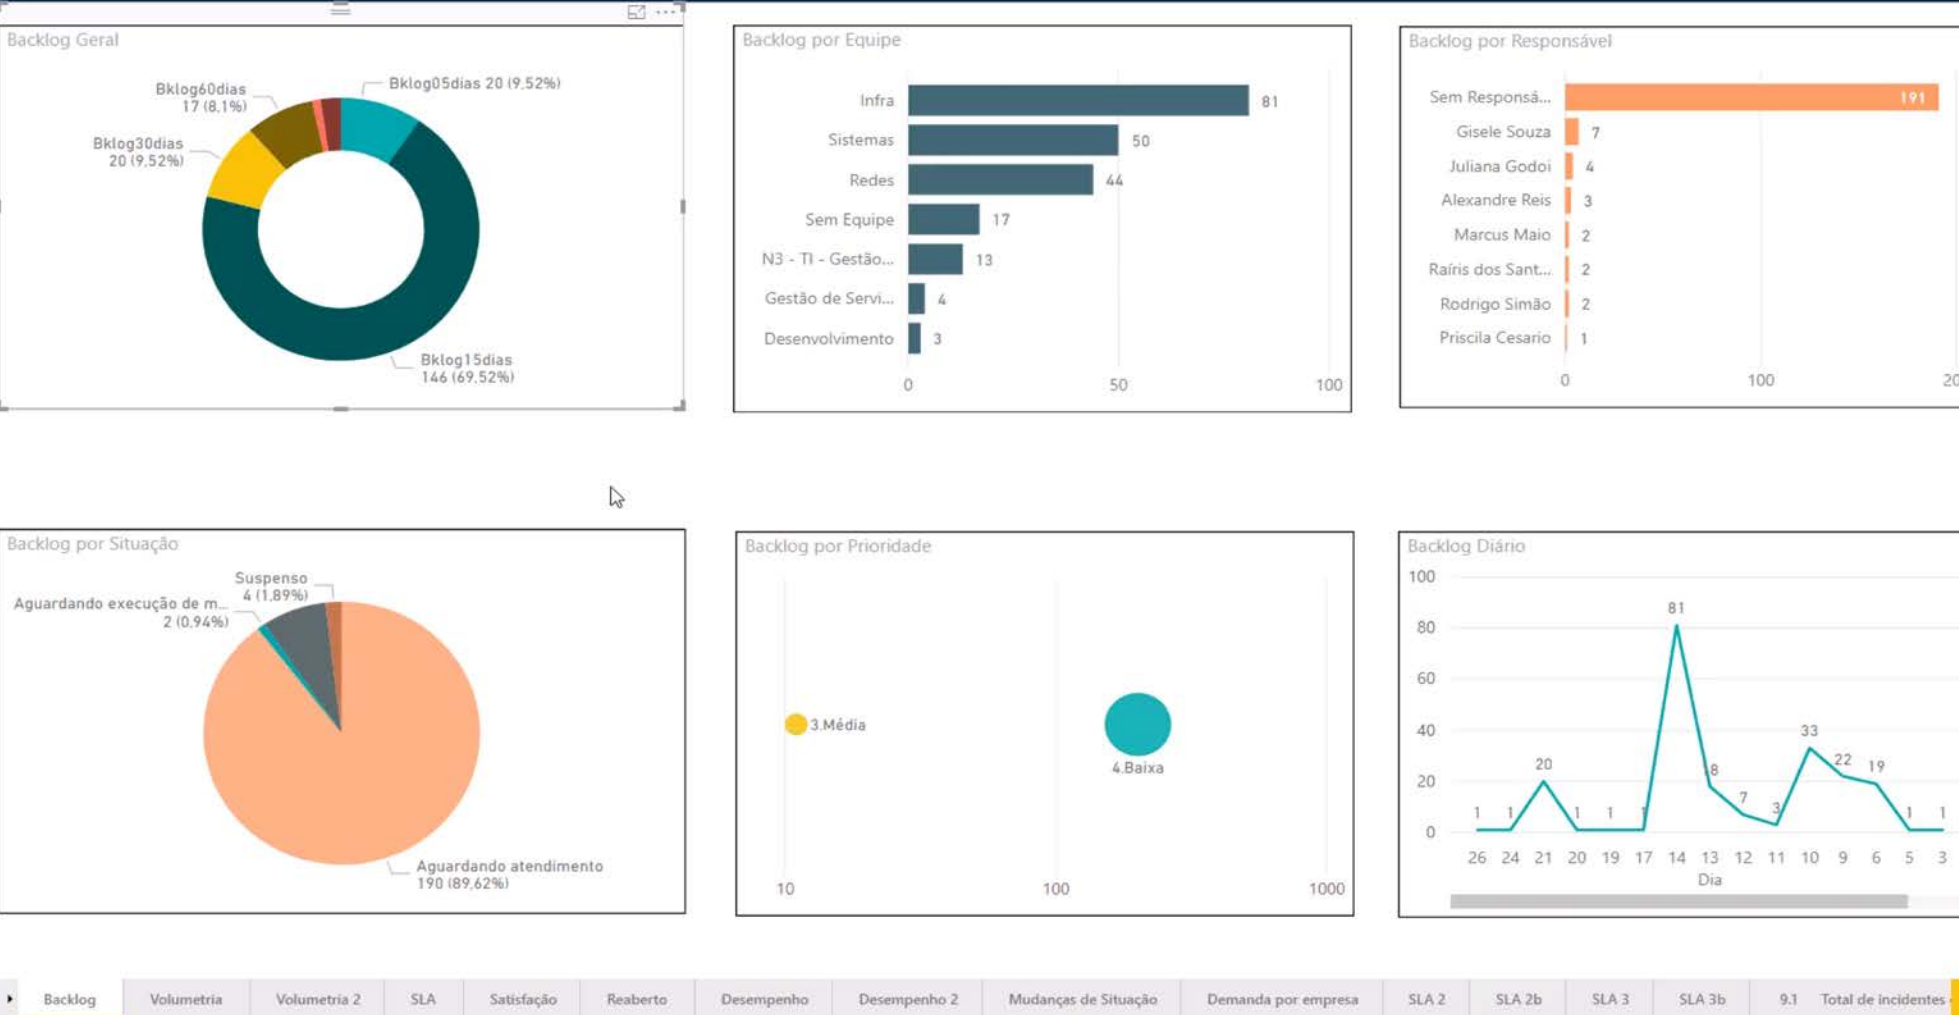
Backlog Geral

Bklog60dias 17 (8,1%)

Bklog05dias 20 (9,52%)

Bklog30dias 20 (9,52%)

Bklog15dias 146 (69,52%)

Backlog por Equipe

| | |
|---|---|
| Infra | 81 |
| Sistemas | 50 |
| Redes | 44 |
| Sem Equipe | 17 |
| N3 - TI - Gestão... | 13 |
| Gestão de Servi... | 4 |
| Desenvolvimento | 3 |

0 50 100

Backlog por Responsável

| | |
|---|---|
| Sem Responsá... | 191 |
| Gisele Souza | 7 |
| Juliana Godoi | 4 |
| Alexandre Reis | 3 |
| Marcus Maio | 2 |
| Raíris dos Sant... | 2 |
| Rodrigo Simão | 2 |
| Priscila Cesario | 1 |

0 100 20

Backlog por Situação

Suspenso 4 (1,89%)

Aguardando execução de m... 2 (0,94%)

Aguardando atendimento 190 (89,62%)

Backlog por Prioridade

3.Média

4.Baixa

10 100 1000

Backlog Diário

100 80 60 40 20 0

81 20 1 1 1 1 1 18 7 3 33 22 19 1 1

26 24 21 20 19 17 14 13 12 11 10 9 6 5 3

Dia

Backlog | Volumetria | Volumetria 2 | SLA | Satisfação | Reaberto | Desempenho | Desempenho 2 | Mudanças de Situação | Demanda por empresa | SLA 2 | SLA 2b | SLA 3 | SLA 3b | 9.1 | Total de incidentes